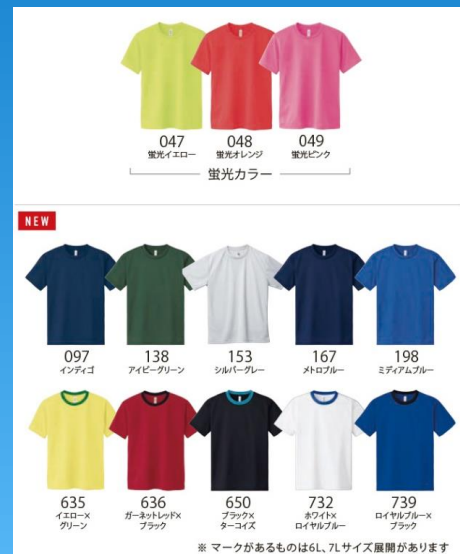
047
蛍光イエロー

048
蛍光オレンジ

049
蛍光ピンク

蛍光カラー

NEW

097
インディゴ

138
アイビーグリーン

153
シルバーグレー

167
メトロブルー

198
ミディアムブルー

635
イエロー×グリーン

636
ガーネットレッド×ブラック

650
ブラック×ターコイズ

732
ホワイト×ロイヤルブルー

739
ロイヤルブルー×ブラック

※ マークがあるものは6L、7Lサイズ展開があります